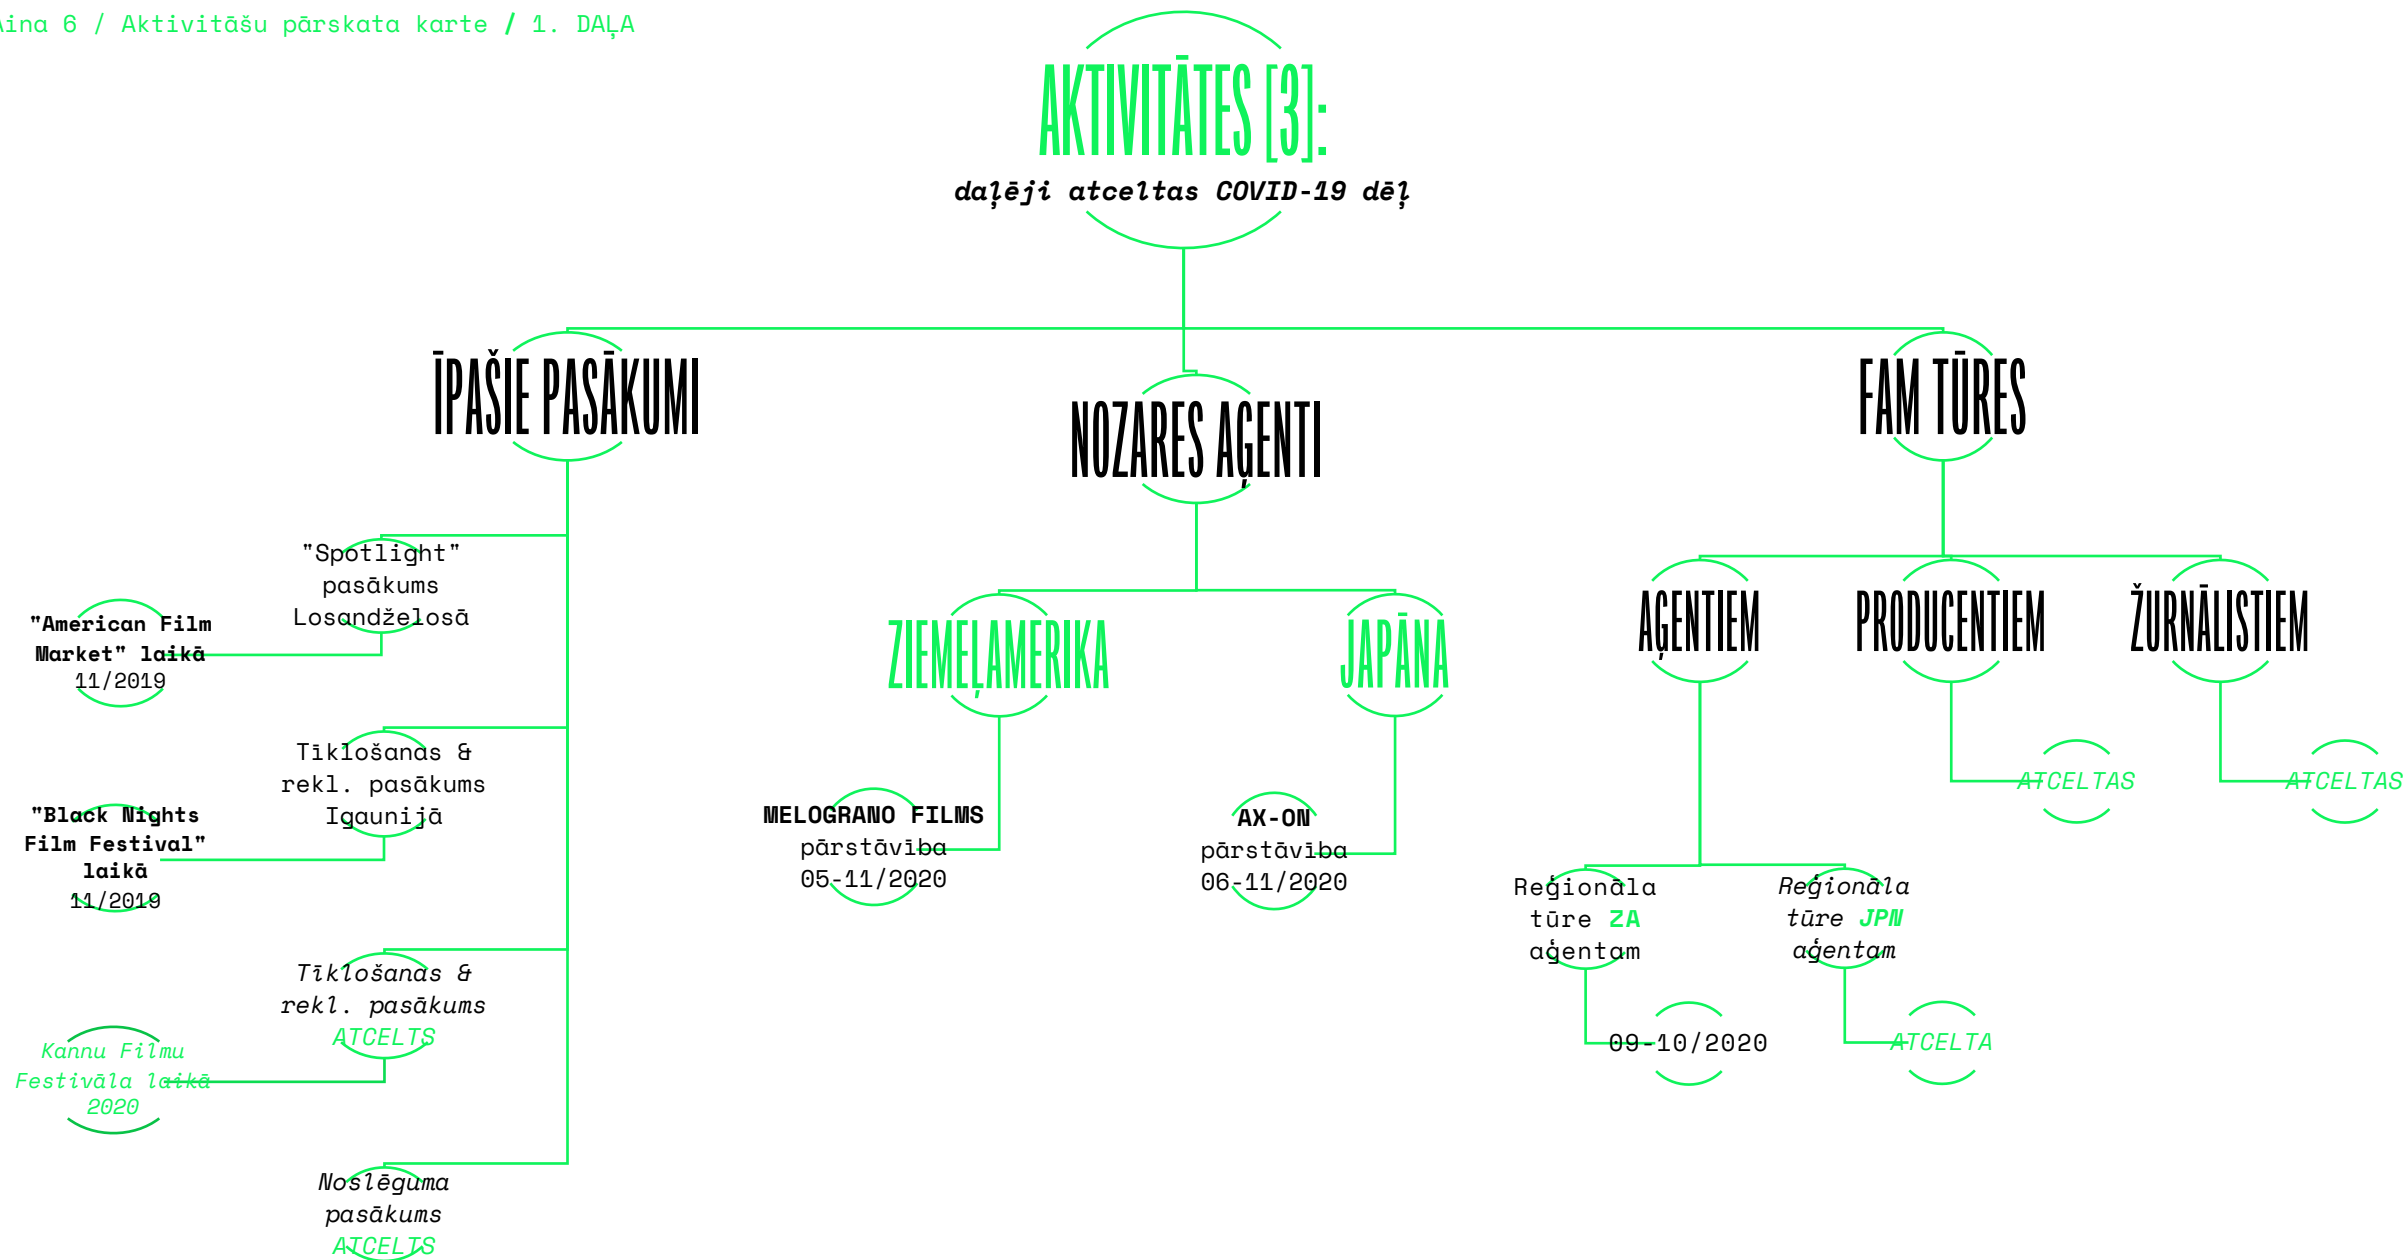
aina 6 / Aktivitāšu pārskata karte / 1. DAĻA

AKTIVITĀTES [3]:
daļēji atceltas COVID-19 dēļ

ĪPAŠIE PASĀKUMI

NOZARES AĢENTI

FAM TŪRES

"Spotlight" pasākums Losandželosā

"American Film Market" laikā 11/2019

Tīklošanas & rekl. pasākums Igaunijā

"Black Nights Film Festival" laikā 11/2019

Tīklošanas & rekl. pasākums ATCELTS

Kannu Filmu Festivāla laikā 2020

Noslēguma pasākums ATCELTS

ZIEMEĻAMERIKA

JAPĀNA

MELOGRANO FILMS pārstāvība 05-11/2020

AX-ON pārstāvība 06-11/2020

AĢENTIEM

PRODUCENTIEM

ŽURNĀLISTIEM

ATCELTAS

ATCELTAS

Reģionāla tūre ZA aģentam

Reģionāla tūre JPN aģentam

09-10/2020

ATCELTA